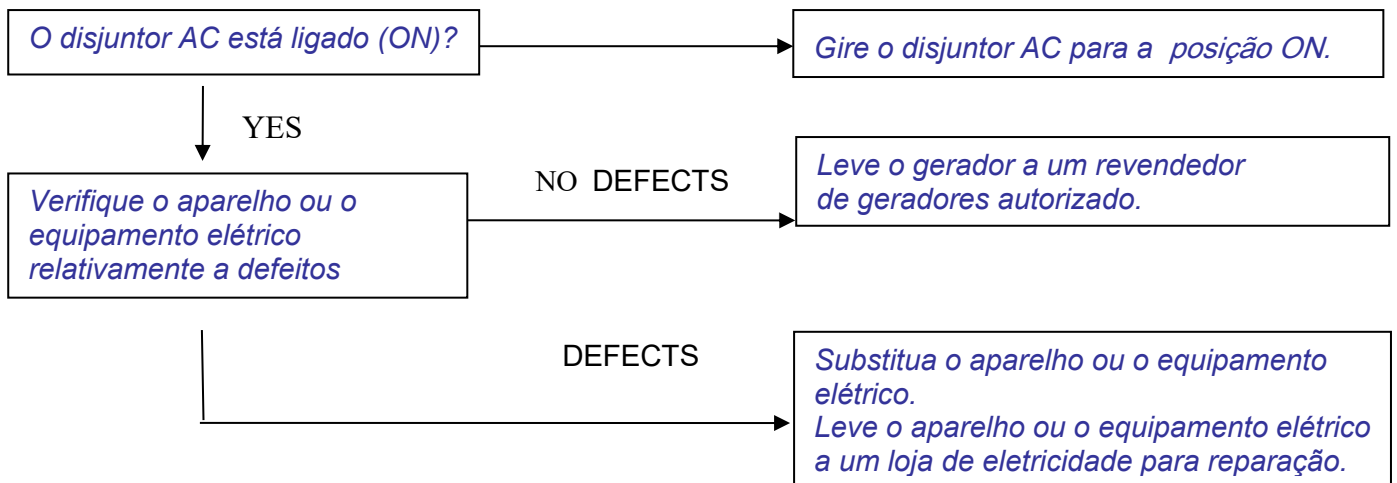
O disjuntor AC está ligado (ON)?

Gire o disjuntor AC para a posição ON.

YES

Verifique o aparelho ou o equipamento elétrico relativamente a defeitos

NO DEFECTS

Leve o gerador a um revendedor de geradores autorizado.

DEFECTS

Substitua o aparelho ou o equipamento elétrico.
Leve o aparelho ou o equipamento elétrico a um loja de eletricidade para reparação.